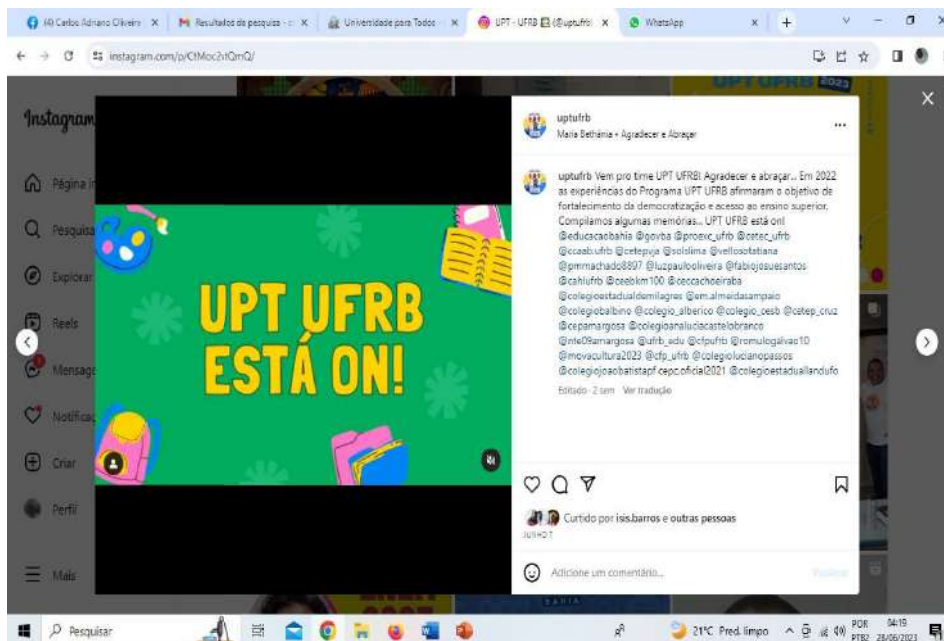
(4) Carlos Adriano Oliveira ×
Resultados da pesquisa ×
Universidade para Todos ×
UPT - UFRB (@uptufrb) ×
WhatsApp ×

instagram.com/p/CtMoc2rtQmQ/

Instagram
Página inicial
Pesquisa
Explorar
Reels
Mensagens
Notificações
Criar
Perfil
Mais

UPT UFRB 2023

UPT UFRB
ESTÁ ON!

uptufrb
Maria Bethânia • Agradecer e Abraçar

uptufrb Vem pro time UPT UFRB! Agradecer e abraçar... Em 2022 as experiências do Programa UPT UFRB afirmaram o objetivo de fortalecimento da democratização e acesso ao ensino superior. Compilamos algumas memórias... UPT UFRB está on! @educacaobahia @govba @proexc_ufrb @cetec_ufrb @ccaab.ufrb @cetepvja @solslima @vellosotatiana @pmmachado8897 @luzpauloolıveira @fabiojosuesantos @cahlufrb @ceebkm100 @ceccachoeiraba @colegioestadualdemilagres @em.almeidasampaio @colegiobalbino @colegio_alberico @colegio_cesb @cetep_cruz @cepamargosa @colegioanaluciacastelobranco @nte09amargosa @ufrb_edu @cfpufrb @romulogalvao10 @movacultura2023 @cfp_ufrb @colegiolucianopassos @colegiojoaobatistapf cepc.oficial2021 @colegioestaduallandufo

Editado · 2 sem  Ver tradução

Curtido por isis.barros e outras pessoas
JUNHO 7

Adicione um comentário...
Publicar

Pesquisar
21°C Pred. limpo
POR PTB2
04:19 28/06/2023